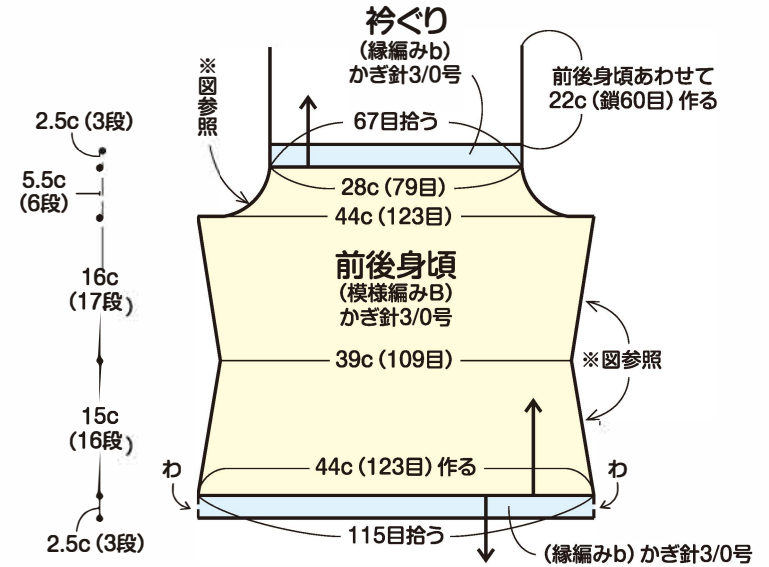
衿ぐり
(縁編みb)
かぎ針3/0号

前後身頃あわせて
22c(鎖60目)作る

※図参照

67目拾う

2.5c(3段)

5.5c
(6段)

28c(79目)

44c(123目)

16c
(17段)

前後身頃
(模様編みB)
かぎ針3/0号

39c(109目)

※図参照

15c
(16段)

わ

44c(123目)作る

わ

2.5c(3段)

115目拾う

(縁編みb) かぎ針3/0号